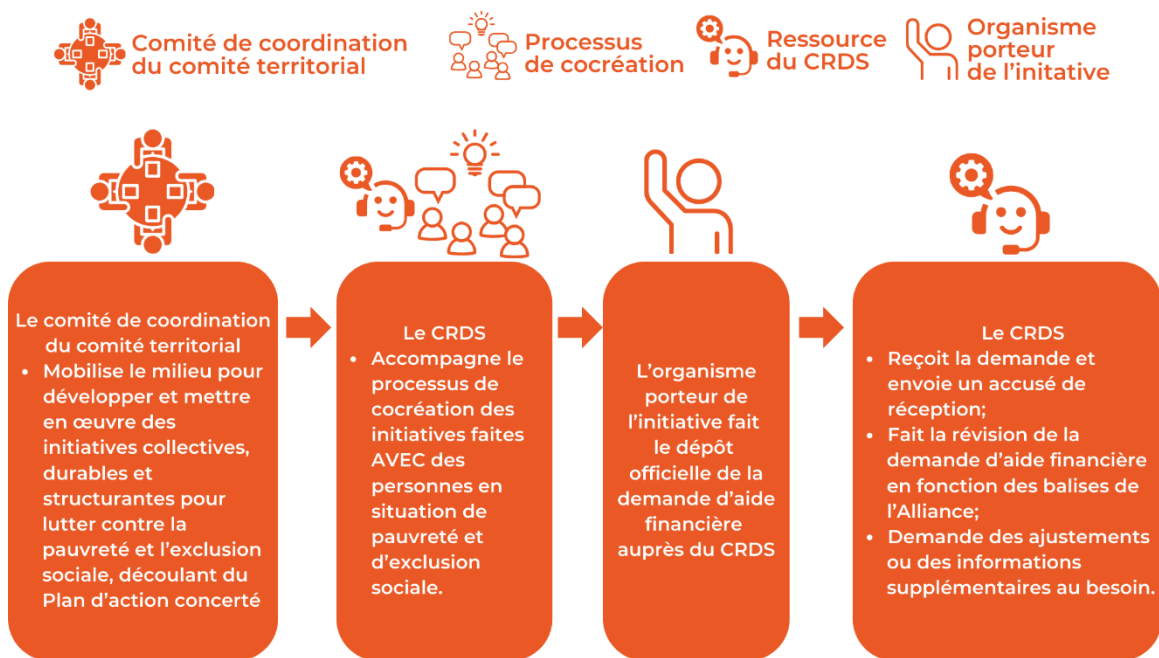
Comité de coordination du comité territorial

Processus de cocréation

Ressource du CRDS

Organisme porteur de l'initative

Le comité de coordination du comité territorial
• Mobilise le milieu pour développer et mettre en œuvre des initiatives collectives, durables et structurantes pour lutter contre la pauvreté et l'exclusion sociale, découlant du Plan d'action concerté

Le CRDS
• Accompagne le processus de cocréation des initiatives faites AVEC des personnes en situation de pauvreté et d'exclusion sociale.

L'organisme porteur de l'initiative fait le dépôt officielle de la demande d'aide financière auprès du CRDS

Le CRDS
• Reçoit la demande et envoie un accusé de réception;
• Fait la révision de la demande d'aide financière en fonction des balises de l'Alliance;
• Demande des ajustements ou des informations supplémentaires au besoin.